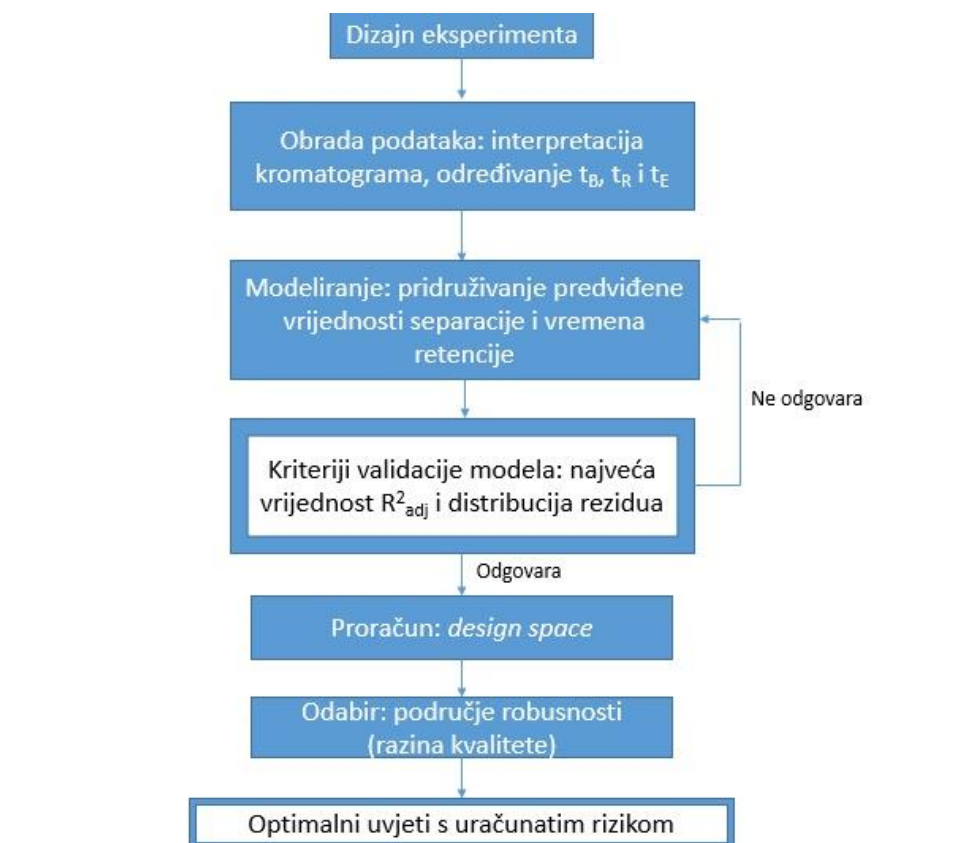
Dizajn eksperimenta

Obrada podataka: interpretacija kromatograma, određivanje $t_B$, $t_R$ i $t_E$

Modeliranje: pridruživanje predviđene vrijednosti separacije i vremena retencije

Ne odgovara

Kriteriji validacije modela: najveća vrijednost $R^2_{adj}$ i distribucija rezidua

Odgovara

Proračun: *design space*

Odabir: područje robusnosti (razina kvalitete)

Optimalni uvjeti s uračunatim rizikom